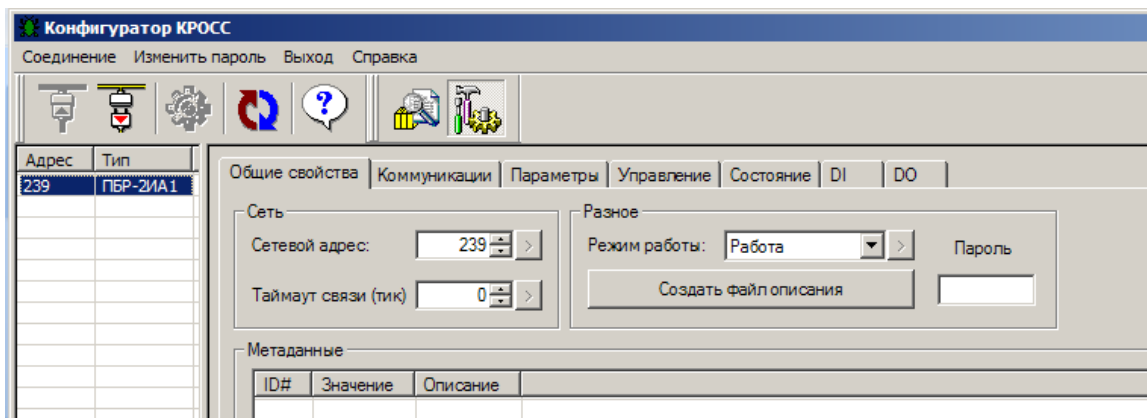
Конфигуратор КРОСС

Соединение Изменить пароль Выход Справка

| Адрес | Тип |
|---|---|
| 239 | ПБР-2ИА1 |

Общие свойства | Коммуникации | Параметры | Управление | Состояние | DI | DO

Сеть
Сетевой адрес: 239
Таймаут связи (тик) 0

Разное
Режим работы: Работа
Пароль
Создать файл описания

Метаданные

| ID# | Значение | Описание |
|---|---|---|